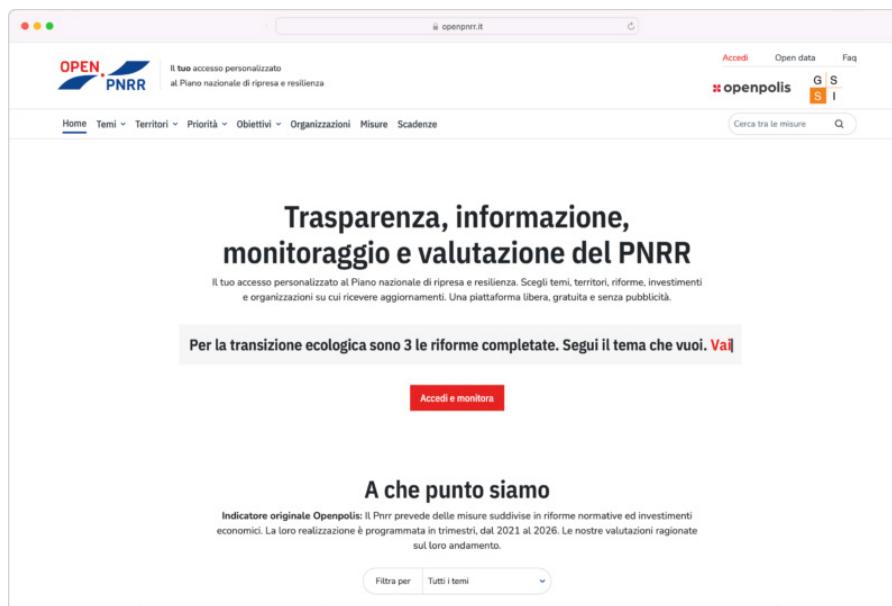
openpnrr.it

OPEN PNRR

Il tuo accesso personalizzato al Piano nazionale di ripresa e resilienza

Accedi Open data Faq

openpolis

G S
S I

Home Temi Territori Priorità Obiettivi Organizzazioni Misure Scadenze

Cerca tra le misure

Trasparenza, informazione, monitoraggio e valutazione del PNRR

Il tuo accesso personalizzato al Piano nazionale di ripresa e resilienza. Scegli temi, territori, riforme, investimenti e organizzazioni su cui ricevere aggiornamenti. Una piattaforma libera, gratuita e senza pubblicità.

Per la transizione ecologica sono 3 le riforme completate. Segui il tema che vuoi. Vai

Accedi e monitora

A che punto siamo

Indicatore originale Openpolis: Il Pnrr prevede delle misure suddivise in riforme normative ed investimenti economici. La loro realizzazione è programmata in trimestri, dal 2021 al 2026. Le nostre valutazioni ragionate sul loro andamento.

Filtra per Tutti i temi